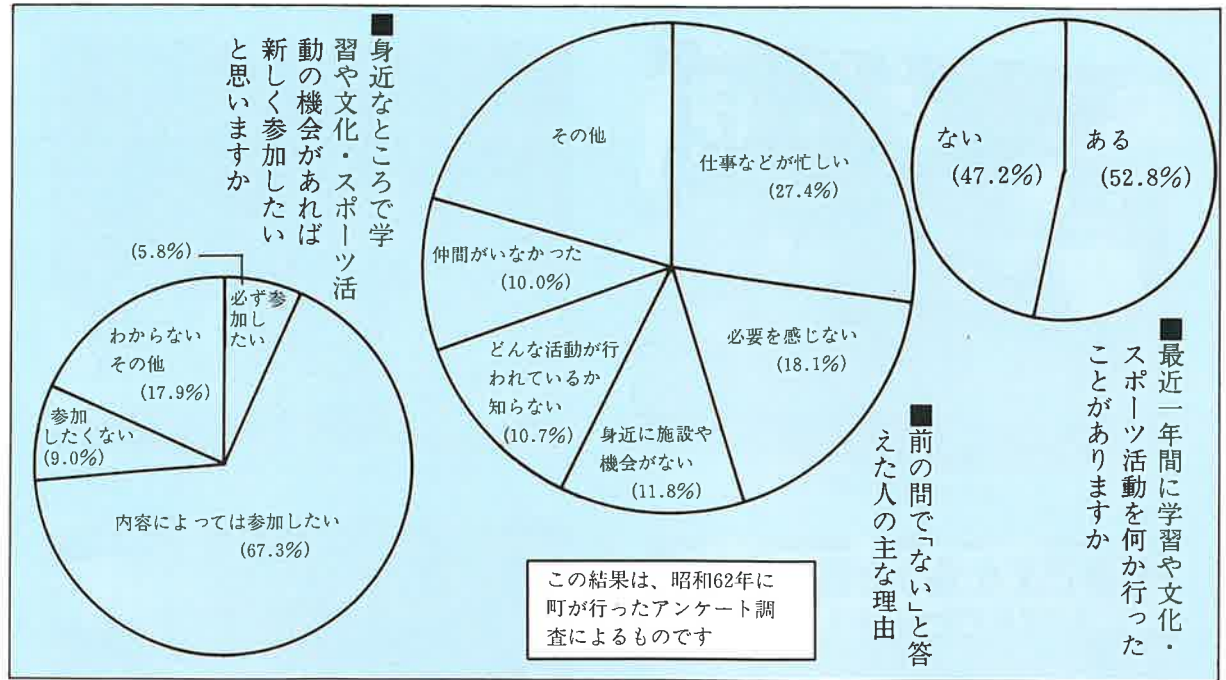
■最近一年間に学習や文化・スポーツ活動を何か行ったことがありますか

ない
(47.2%)

ある
(52.8%)

■前の問で「ない」と答えた人の主な理由

仕事などが忙しい
(27.4%)

必要を感じない
(18.1%)

身近に施設や機会がない
(11.8%)

どんな活動が行われているか知らない
(10.7%)

仲間がいなかった
(10.0%)

その他

■身近なところで学習や文化・スポーツ活動の機会があれば新しく参加したいと思いますか

(5.8%)
必ず参加したい

わからない
その他
(17.9%)

参加したくない
(9.0%)

内容によっては参加したい
(67.3%)

この結果は、昭和62年に町が行ったアンケート調査によるものです